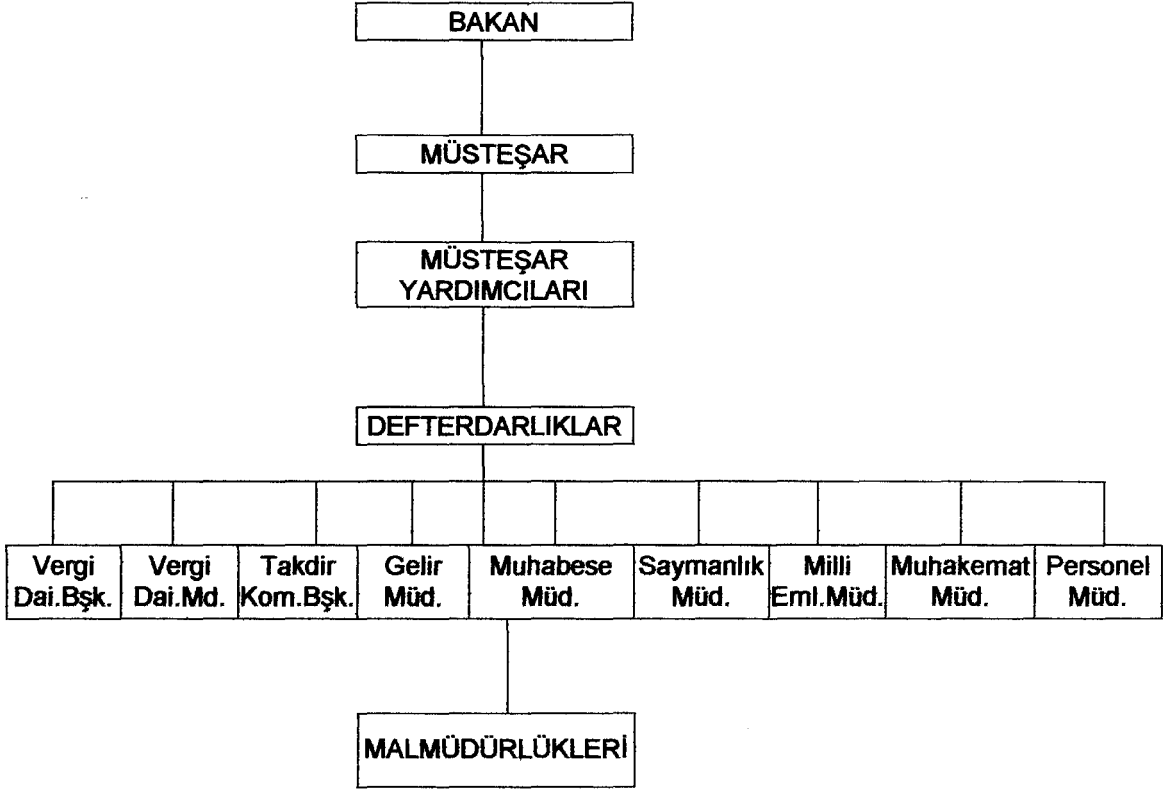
BAKAN

MÜSTEŞAR

MÜSTEŞAR YARDIMCILARI

DEFTERDARLIKLAR

Vergi Dai.Bşk.

Vergi Dai.Md.

Takdir Kom.Bşk.

Gelir Müd.

Muhabese Müd.

Saymanlık Müd.

Milli Eml.Müd.

Muhakemat Müd.

Personel Müd.

MALMÜDÜRLÜKLERİ